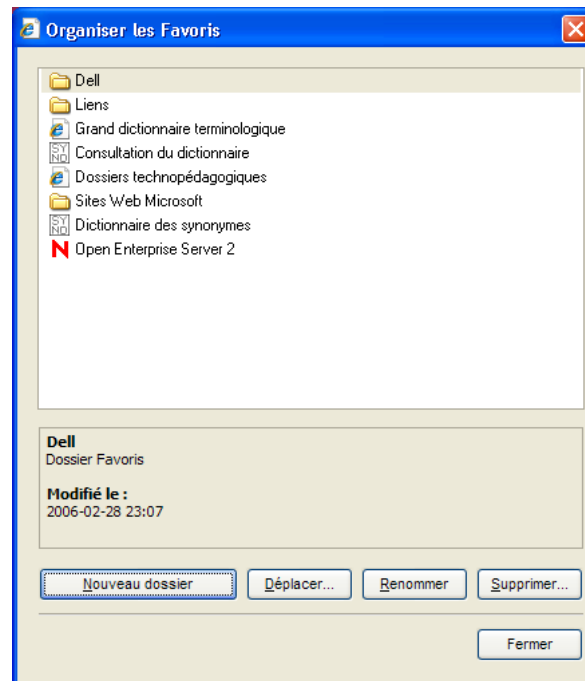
Organiser les Favoris

Dell
Liens
Grand dictionnaire terminologique
SY ND Consultation du dictionnaire
Dossiers technopédagogiques
Sites Web Microsoft
SY ND Dictionnaire des synonymes
N Open Enterprise Server 2

Dell
Dossier Favoris

Modifié le :
2006-02-28 23:07

Nouveau dossier
Déplacer...
Renommer
Supprimer...

Fermer